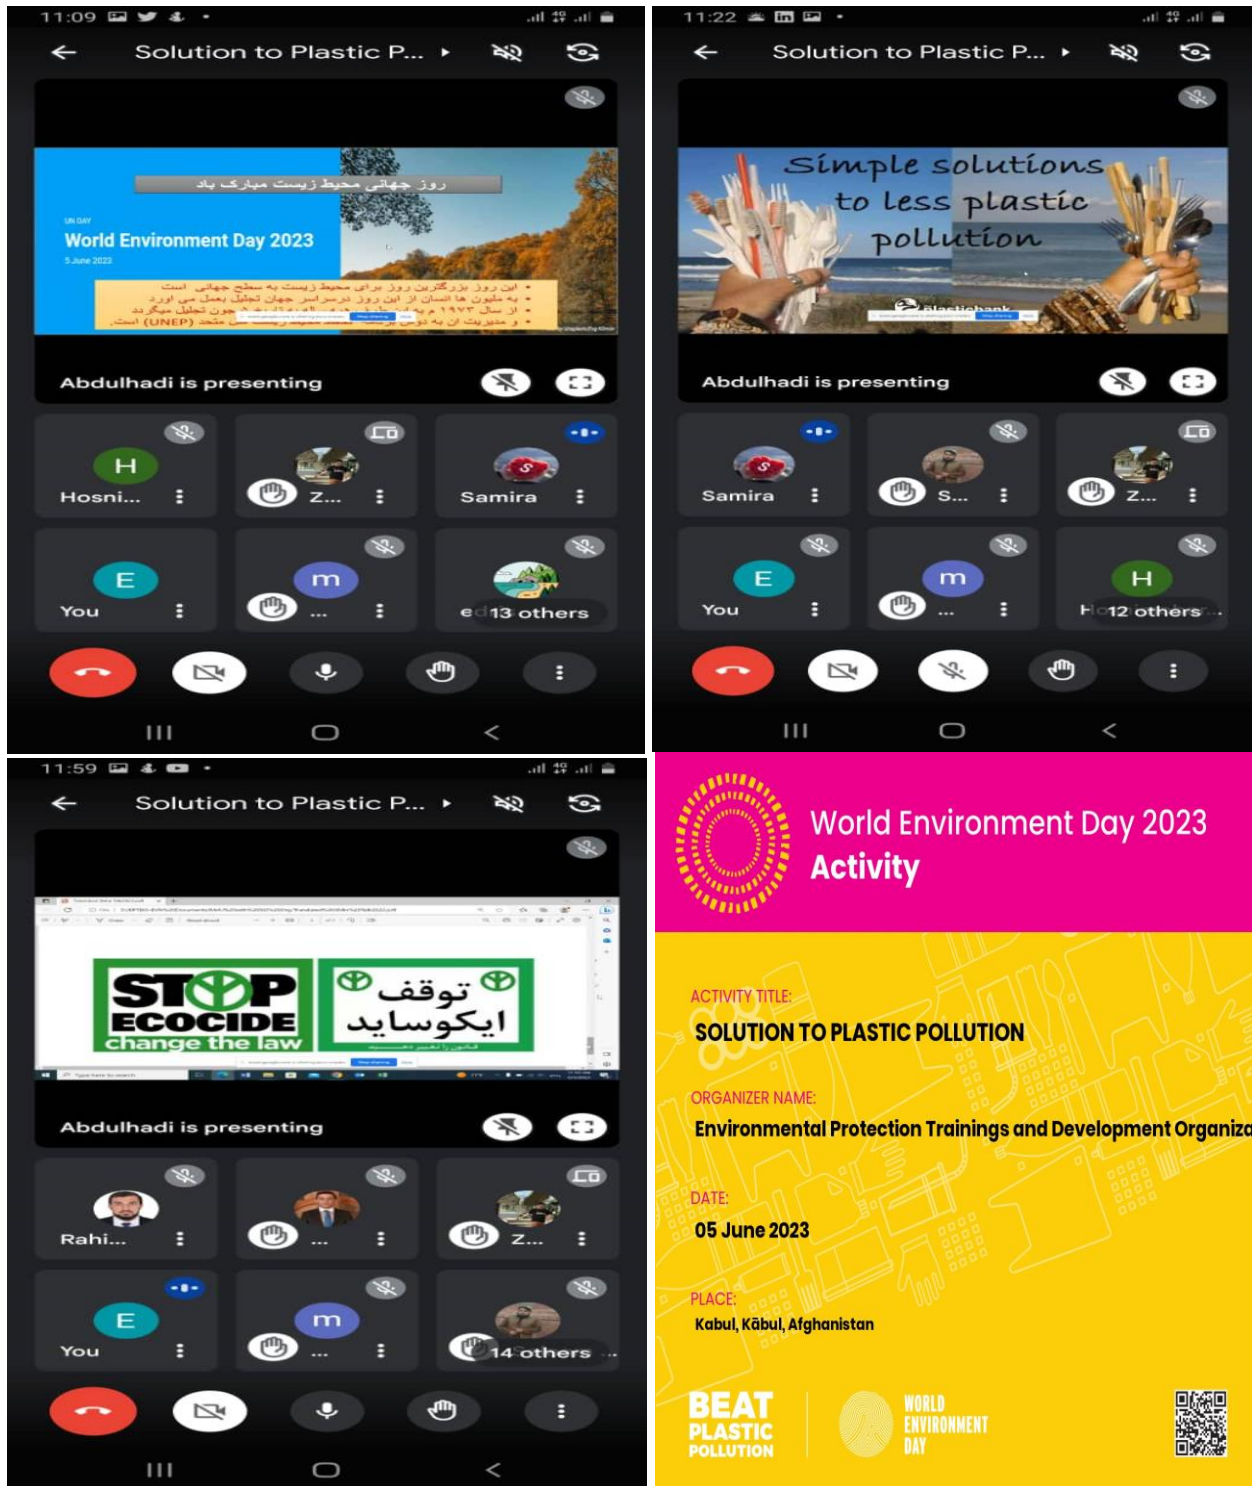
11:09

Solution to Plastic P...

روز جهانی محیط زیست مبارک باد

UN DAY

World Environment Day 2023

5 June 2023

• این روز بزرگترین روز برای محیط زیست به سطح جهانی است
• به ملیون ها انسان از این روز در سراسر جهان تجلیل بعمل می اورد
• از سال ۱۹۷۳ میلادی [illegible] جون تجلیل میگردد
• و مدیریت آن به دوش برنامه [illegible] (UNEP) است.

Abdulhadi is presenting

H
Hosni...

Z...

Samira

E
You

m
...

13 others

11:22

Solution to Plastic P...

Simple solutions to less plastic pollution

Abdulhadi is presenting

Samira

S...

Z...

E
You

m
...

H
12 others

11:59

Solution to Plastic P...

STOP ECOCIDE change the law

توقف ایکوساید

قانون را تغییر دهید

Abdulhadi is presenting

Rahi...

...

Z...

E
You

m
...

14 others

World Environment Day 2023
Activity

ACTIVITY TITLE:
SOLUTION TO PLASTIC POLLUTION

ORGANIZER NAME:
Environmental Protection Trainings and Development Organiza

DATE:
05 June 2023

PLACE:
Kabul, Kābul, Afghanistan

BEAT PLASTIC POLLUTION

WORLD ENVIRONMENT DAY